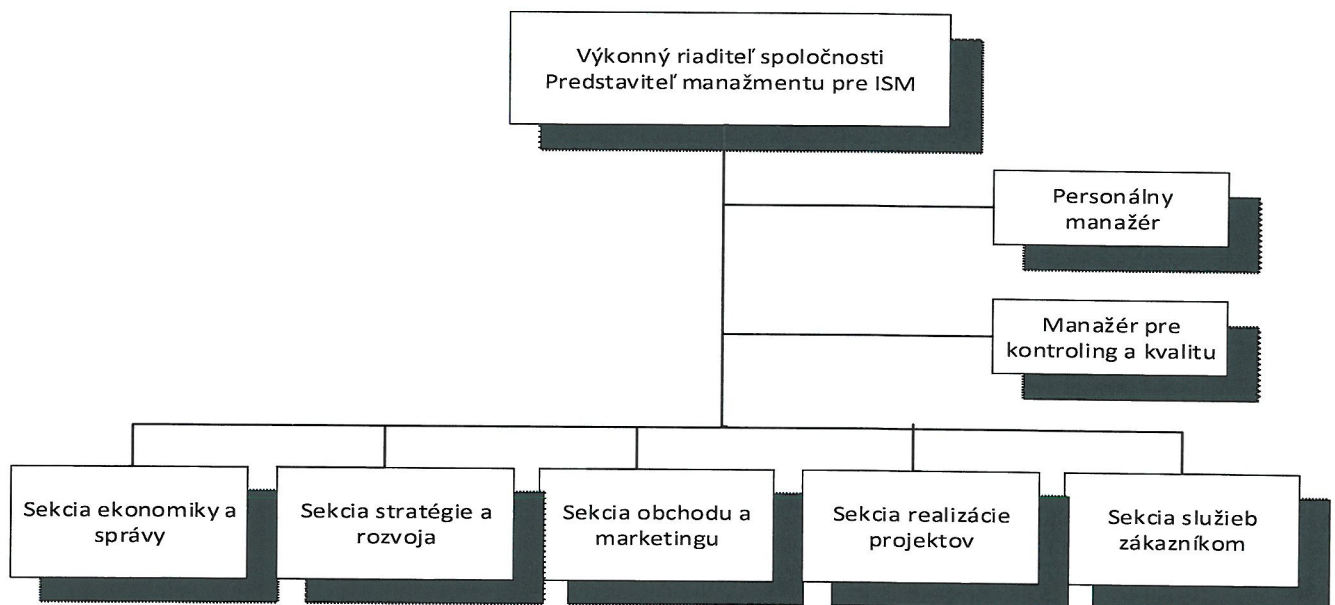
Výkonný riaditeľ spoločnosti
Predstaviteľ manažmentu pre ISM

Personálny manažér

Manažér pre kontroling a kvalitu

Sekcia ekonomiky a správy

Sekcia stratégie a rozvoja

Sekcia obchodu a marketingu

Sekcia realizácie projektov

Sekcia služieb zákazníkom